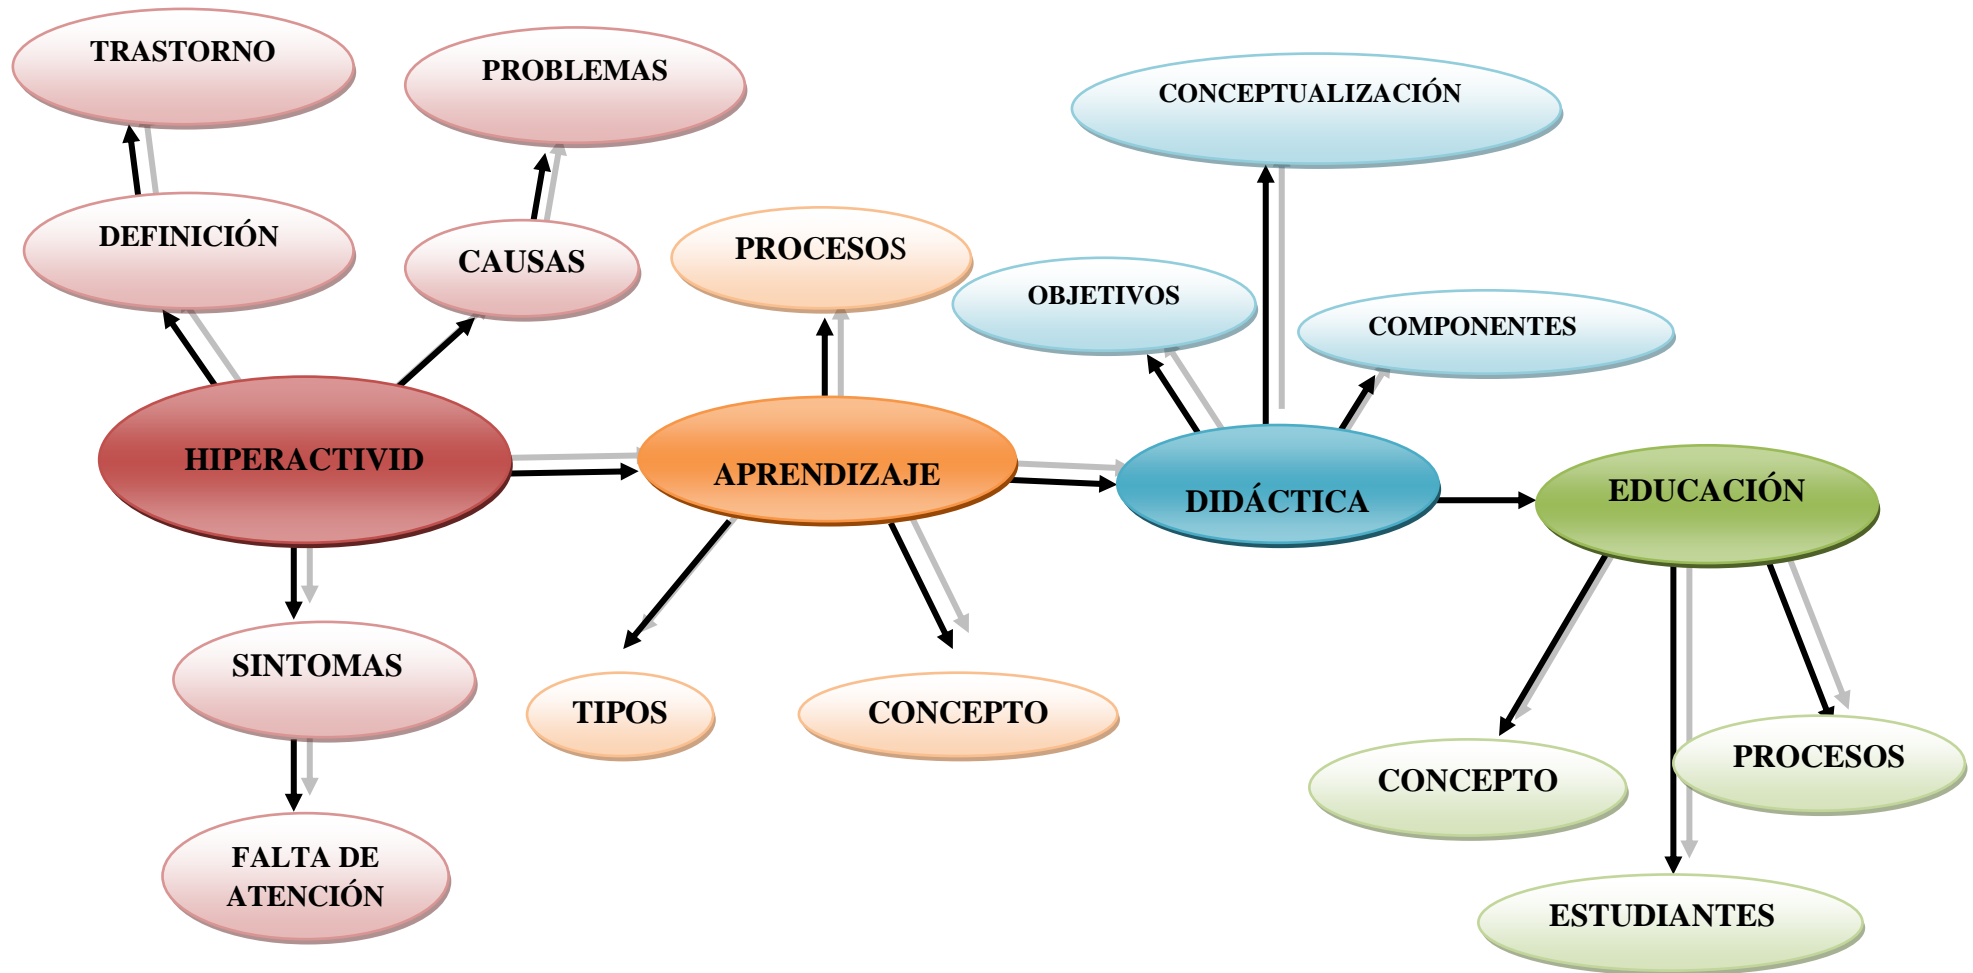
TRASTORNO

PROBLEMAS

DEFINICIÓN

CAUSAS

HIPERACTIVID

SINTOMAS

FALTA DE ATENCIÓN

PROCESOS

APRENDIZAJE

TIPOS

CONCEPTO

CONCEPTUALIZACIÓN

OBJETIVOS

COMPONENTES

DIDÁCTICA

EDUCACIÓN

CONCEPTO

PROCESOS

ESTUDIANTES